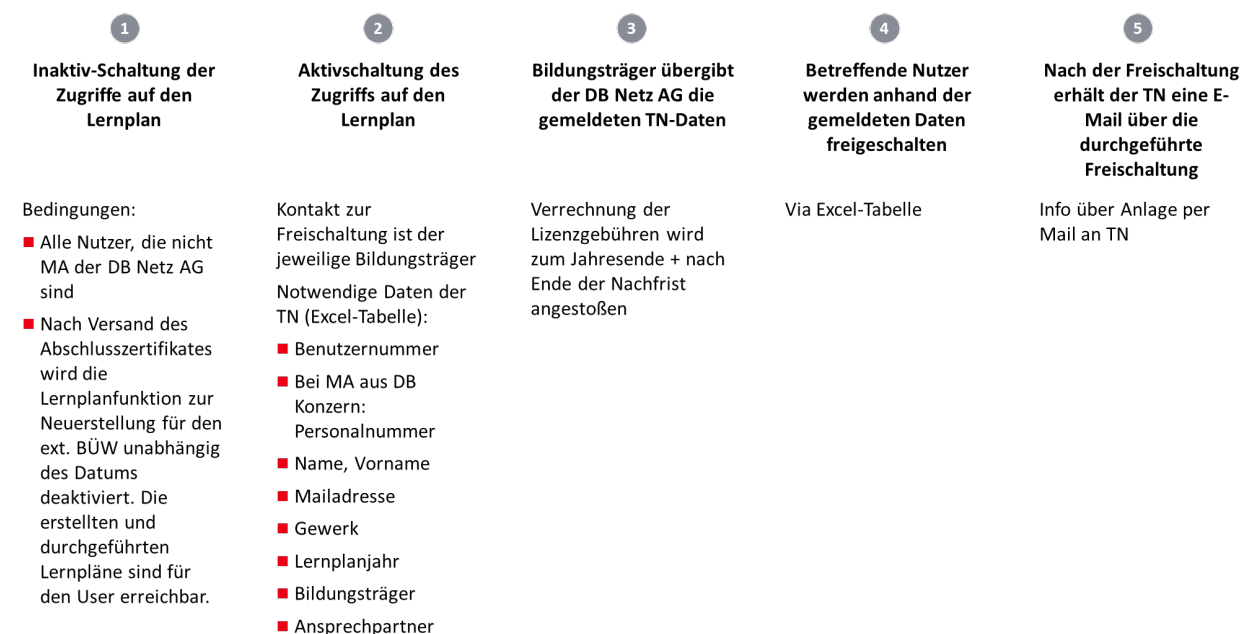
1

Inaktiv-Schaltung der Zugriffe auf den Lernplan

Bedingungen:

- Alle Nutzer, die nicht MA der DB Netz AG sind
- Nach Versand des Abschlusszertifikates wird die Lernplanfunktion zur Neuerstellung für den ext. BÜW unabhängig des Datums deaktiviert. Die erstellten und durchgeführten Lernpläne sind für den User erreichbar.

2

Aktivschaltung des Zugriffs auf den Lernplan

Kontakt zur Freischaltung ist der jeweilige Bildungsträger

Notwendige Daten der TN (Excel-Tabelle):

- Benutzernummer
- Bei MA aus DB Konzern: Personalnummer
- Name, Vorname
- Mailadresse
- Gewerk
- Lernplanjahr
- Bildungsträger
- Ansprechpartner

3

Bildungsträger übergibt der DB Netz AG die gemeldeten TN-Daten

Verrechnung der Lizenzgebühren wird zum Jahresende + nach Ende der Nachfrist angestoßen

4

Betreffende Nutzer werden anhand der gemeldeten Daten freigeschalten

Via Excel-Tabelle

5

Nach der Freischaltung erhält der TN eine E-Mail über die durchgeführte Freischaltung

Info über Anlage per Mail an TN